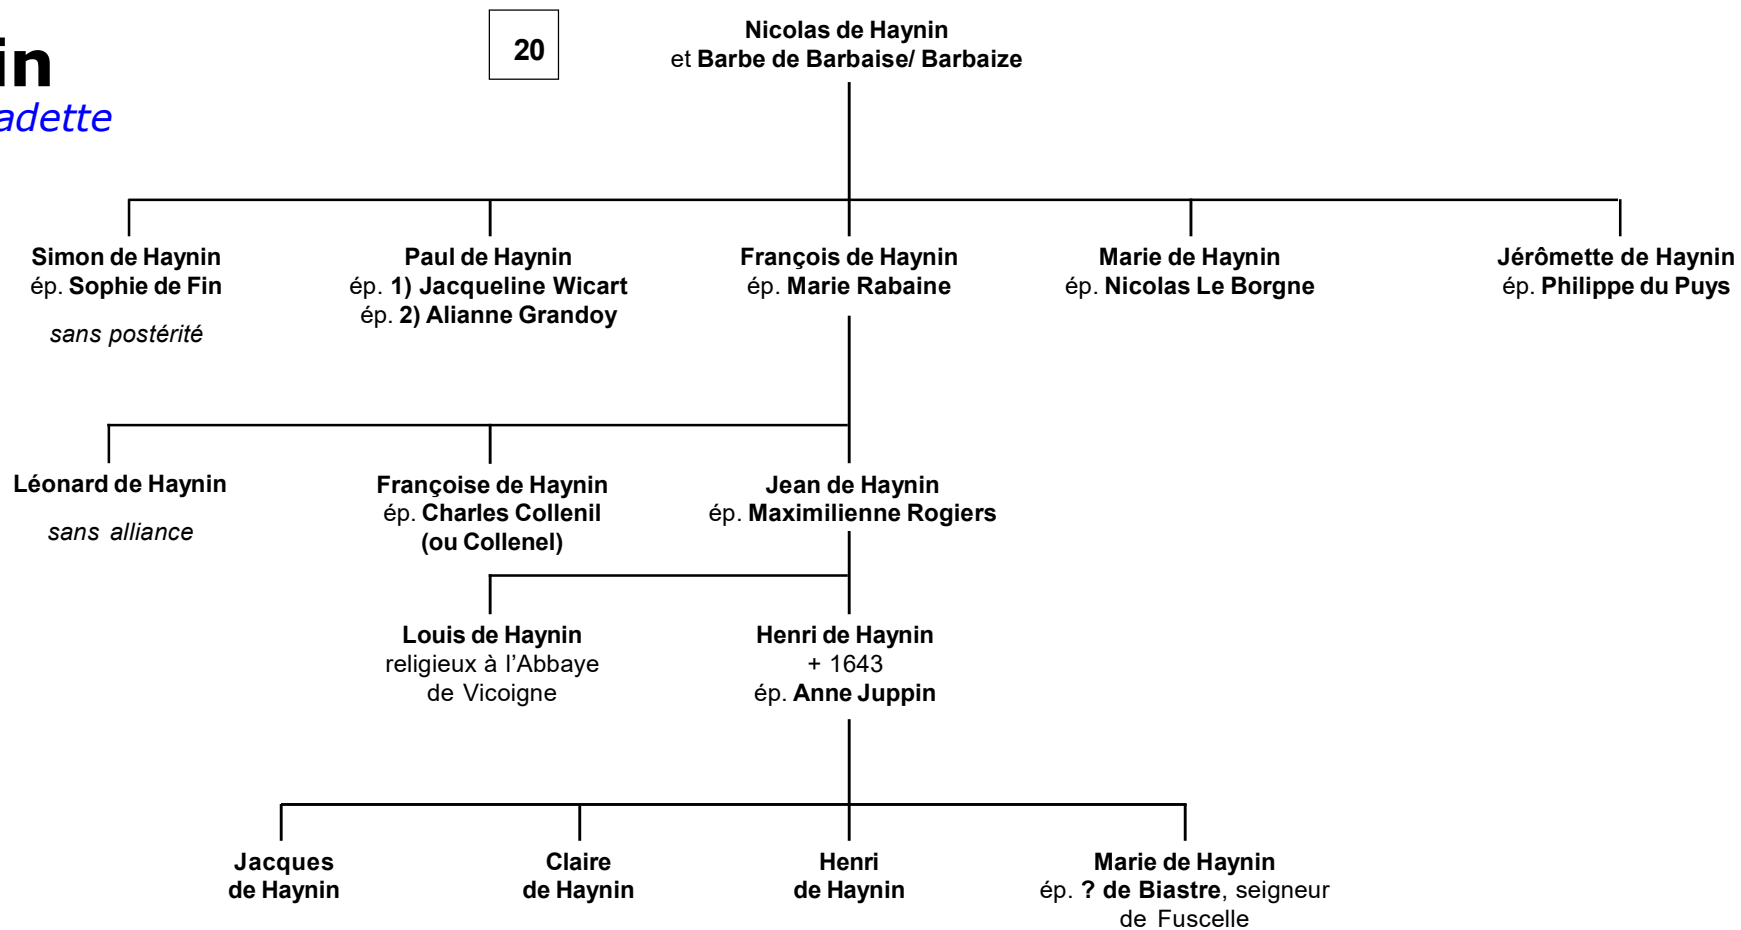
in
adette

20

Nicolas de Haynin
et Barbe de Barbaise/ Barbaize

Simon de Haynin
ép. Sophie de Fin
sans postérité

Paul de Haynin
ép. 1) Jacqueline Wicart
ép. 2) Alianne Grandoy

François de Haynin
ép. Marie Rabaine

Marie de Haynin
ép. Nicolas Le Borgne

Jérômette de Haynin
ép. Philippe du Puys

Léonard de Haynin
sans alliance

Françoise de Haynin
ép. Charles Collenil
(ou Collenel)

Jean de Haynin
ép. Maximilienne Rogiers

Louis de Haynin
religieux à l'Abbaye
de Vicoigne

Henri de Haynin
+ 1643
ép. Anne Juppin

Jacques
de Haynin

Claire
de Haynin

Henri
de Haynin

Marie de Haynin
ép. ? de Biastre, seigneur
de Fuscelle